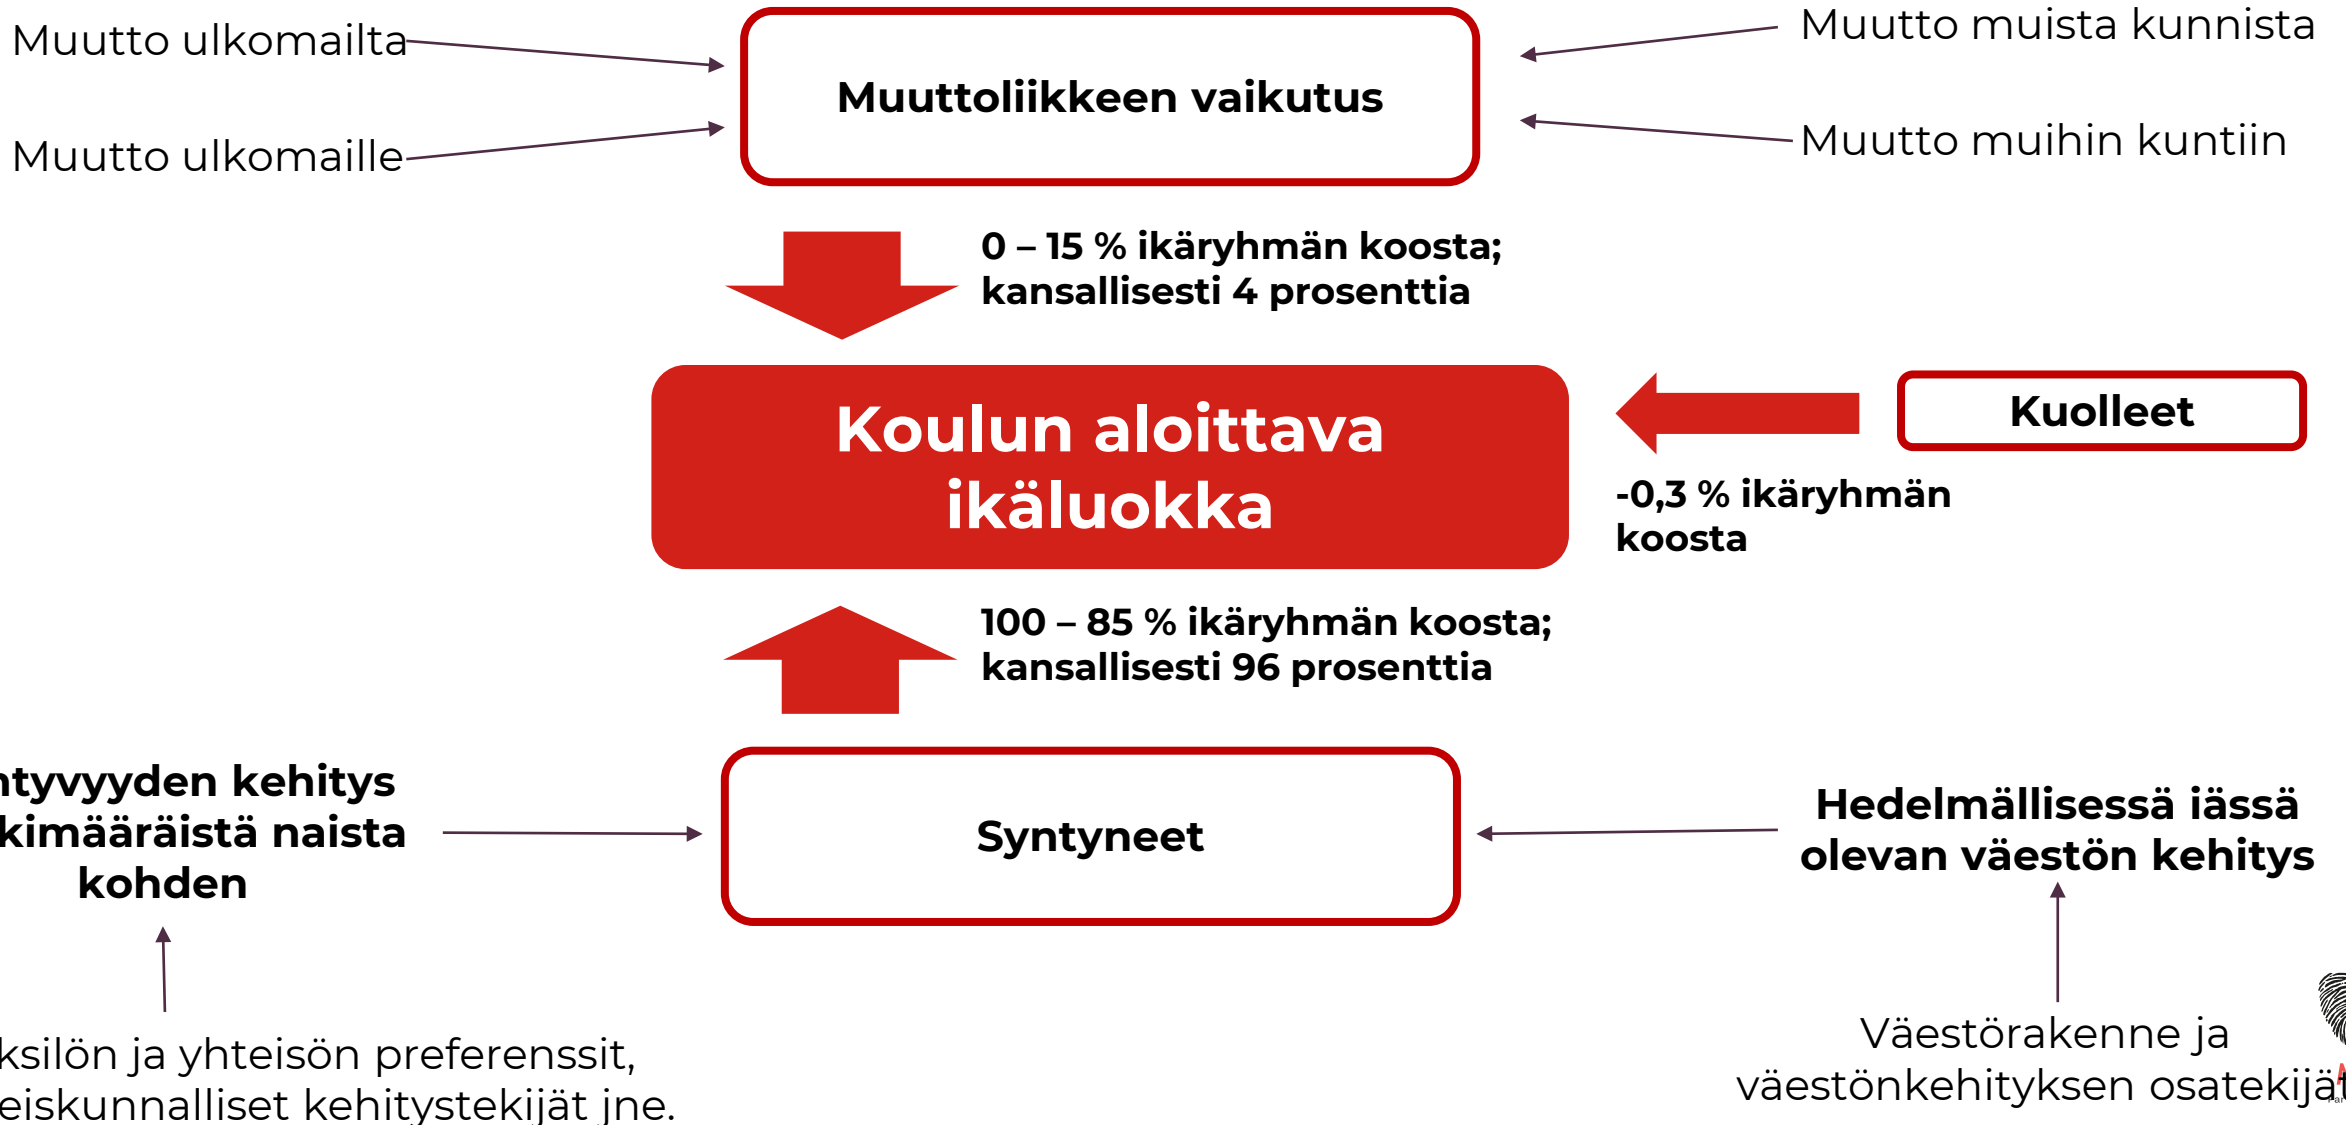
Muutto ulkomailta

Muuttoliikkeen vaikutus

Muutto muista kunnista

Muutto ulkomaille

Muutto muihin kuntiin

0 – 15 % ikäryhmän koosta; kansallisesti 4 prosenttia

Koulun aloittava ikäluokka

Kuolleet

-0,3 % ikäryhmän koosta

100 – 85 % ikäryhmän koosta; kansallisesti 96 prosenttia

ntyvyyden kehitys kimääräistä naista kohden

Syntyneet

Hedelmällisessä iässä olevan väestön kehitys

ksilön ja yhteisön preferenssit, eiskunnalliset kehitystekijät jne.

Väestörakenne ja väestönkehityksen osatekijät